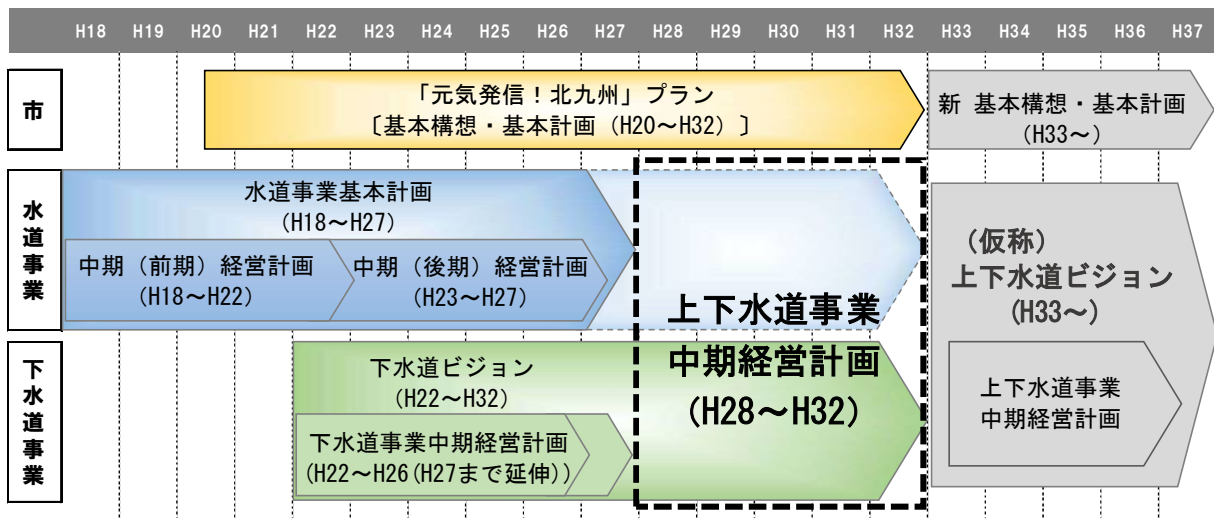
H18 H19 H20 H21 H22 H23 H24 H25 H26 H27 H28 H29 H30 H31 H32 H33 H34 H35 H36 H37

市

「元気発信！北九州」プラン
〔基本構想・基本計画（H20～H32）〕

新 基本構想・基本計画
（H33～）

水道事業

水道事業基本計画
（H18～H27）

中期（前期）経営計画
（H18～H22）

中期（後期）経営計画
（H23～H27）

上下水道事業
中期経営計画
（H28～H32）

（仮称）
上下水道ビジョン
（H33～）

上下水道事業
中期経営計画

下水道事業

下水道ビジョン
（H22～H32）

下水道事業中期経営計画
（H22～H26（H27まで延伸））